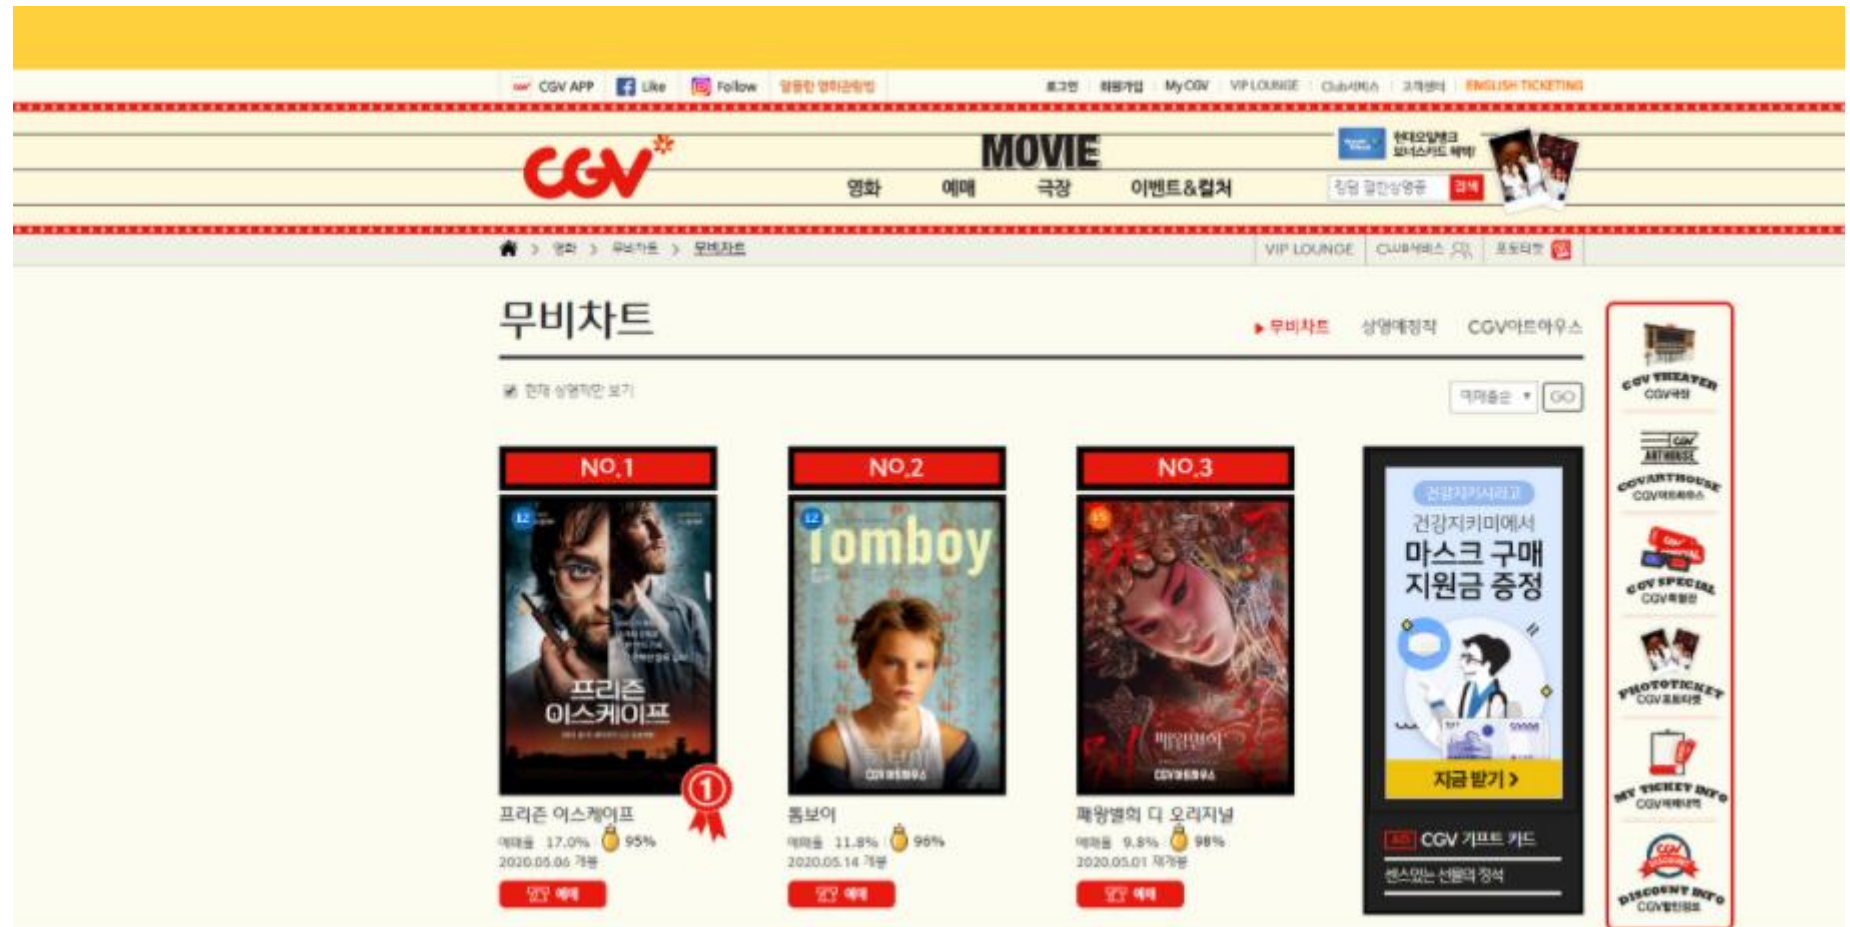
CGV APP Like Follow 알뜰한 영화관람법

로그인 회원가입 My CGV VIP LOUNGE Club서비스 고객센터 ENGLISH TICKETING

CGV

MOVIE

영화 예매 극장 이벤트&컬처

현대오일뱅크 보너스카드 혜택

검색

영화 > 무비차트 > 무비차트

VIP LOUNGE CLUB서비스 포토티켓

무비차트

▸무비차트 상영예정작 CGV아트하우스

현재 상영작만 보기

예매율순 GO

NO.1

프리즌 이스케이프

12

프리즌 이스케이프
예매율 17.0% 95%
2020.05.06 개봉
예매

NO.2

Tomboy

12

톰보이
예매율 11.8% 96%
2020.05.14 개봉
예매

NO.3

15

패왕별희

패왕별희 디 오리지널
예매율 9.8% 98%
2020.05.01 재개봉
예매

건강지키미에서
마스크 구매
지원금 증정
지금 받기 >

CGV 기프트 카드
센스있는 선물의 정석

CGV THEATER CGV극장
CGV ARTHOUSE CGV아트하우스
CGV SPECIAL CGV특별관
PHOTOTICKET CGV포토티켓
MY TICKET INFO CGV예매내역
DISCOUNT INFO CGV할인정보